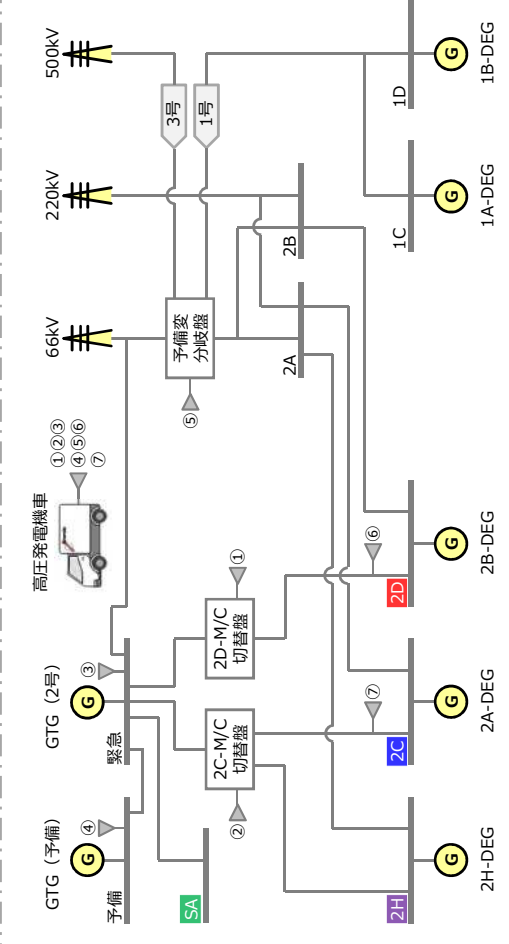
500kV
220kV
66kV
3号
1号
1D
1B-DEG
G
G
1A-DEG
1C
2B
予備変
分岐盤
2A
⑤
高圧発電機車
①②③
④⑤⑥
⑦
⑥
2B-DEG
G
2D
①
2D-M/C
切替盤
③
GTG（2号）
G
緊急
2C-M/C
切替盤
⑦
2A-DEG
G
2C
④
GTG（予備）
G
予備
②
SA
2H
G
2H-DEG